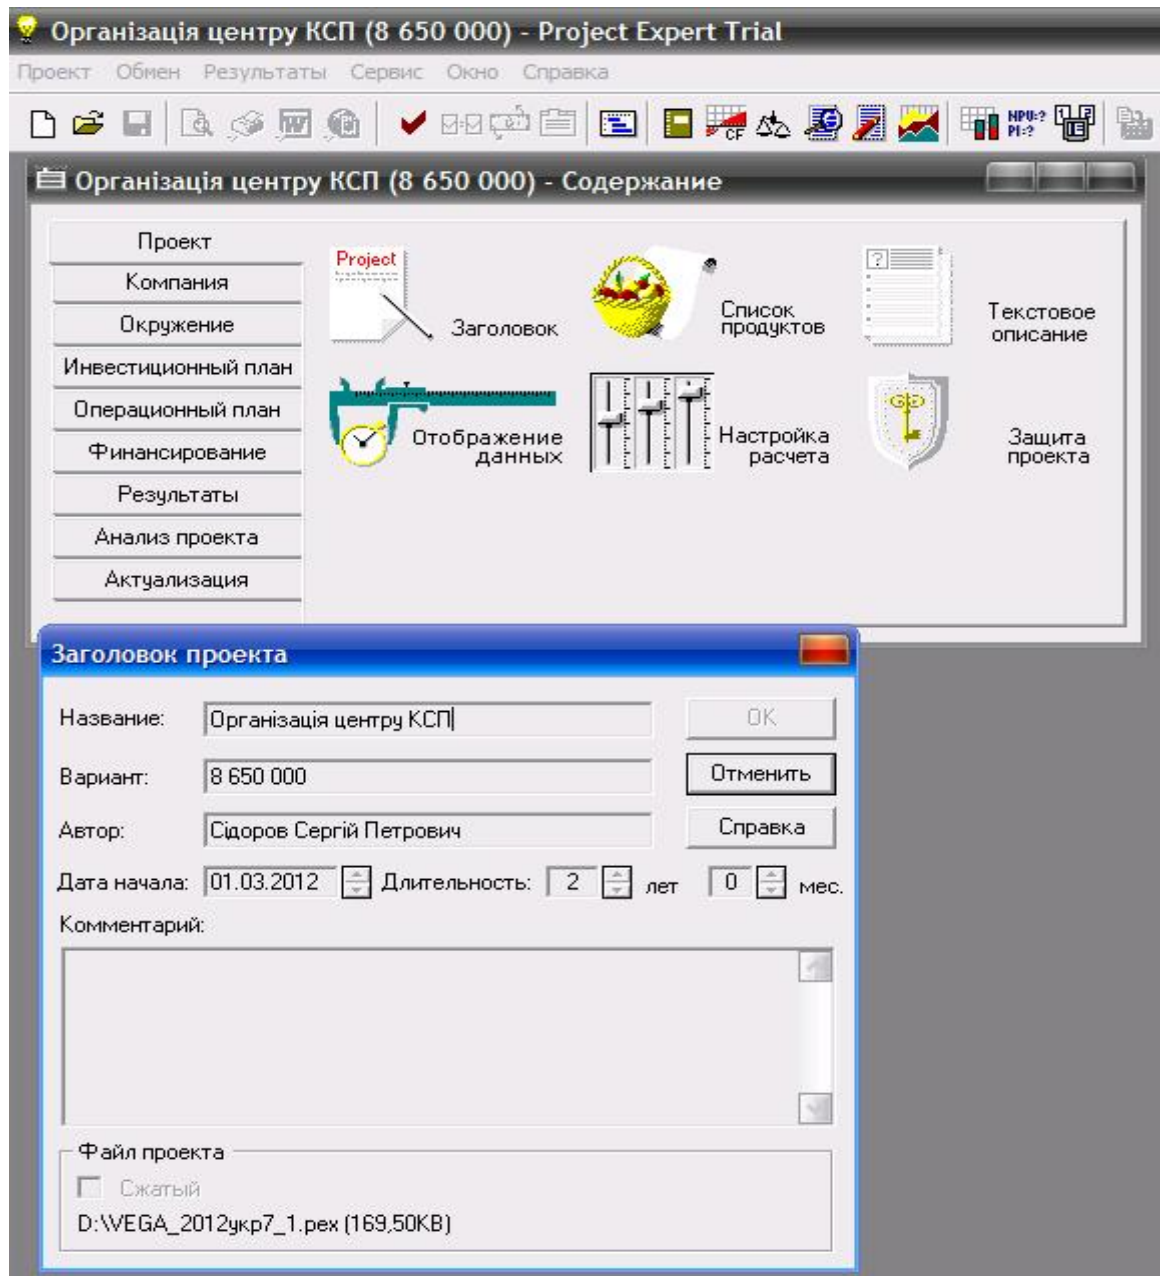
Організація центру КСП (8 650 000) - Project Expert Trial

Проект Обмен Результаты Сервис Окно Справка

NPV:? PI:?

Організація центру КСП (8 650 000) - Содержание

Проект
Компания
Окружение
Инвестиционный план
Операционный план
Финансирование
Результаты
Анализ проекта
Актуализация

Project

Заголовок

Список продуктов

Текстовое описание

Отображение данных

Настройка расчета

Защита проекта

Заголовок проекта

Название: Організація центру КСП

Вариант: 8 650 000

Автор: Сідоров Сергій Петрович

Дата начала: 01.03.2012 Длительность: 2 лет 0 мес.

Комментарий:

OK

Отменить

Справка

Файл проекта

Сжатый

D:\VEGA_2012укр7_1.pex (169,50KB)